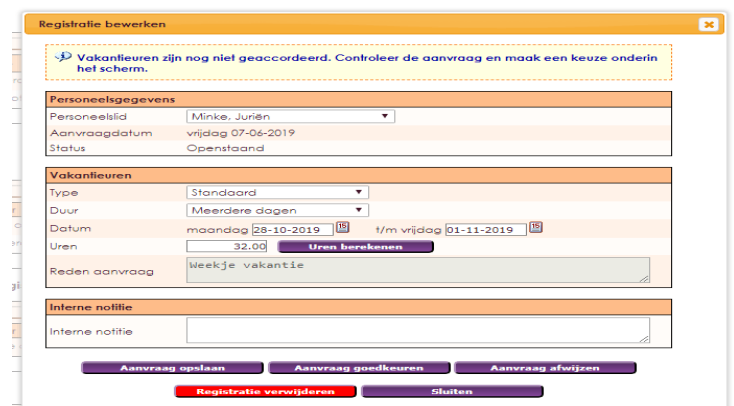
Registratie bewerken

Vakantieuren zijn nog niet geaccordeerd. Controleer de aanvraag en maak een keuze onderin het scherm.

Personeelsgegevens

| | |
|---|---|
| Personeelslid | Minke, Juriën |
| Aanvraagdatum | vrijdag 07-06-2019 |
| Status | Openstaand |

Vakantieuren

| | |
|---|---|
| Type | Standaard |
| Duur | Meerdere dagen |
| Datum | maandag 28-10-2019 t/m vrijdag 01-11-2019 |
| Uren | 32,00 Uren berekenen |
| Reden aanvraag | Weekje vakantie |

Interne notitie

| | |
|---|---|
| Interne notitie | |

Aanvraag opslaan Aanvraag goedkeuren Aanvraag afwijzen

Registratie verwijderen Sluiten